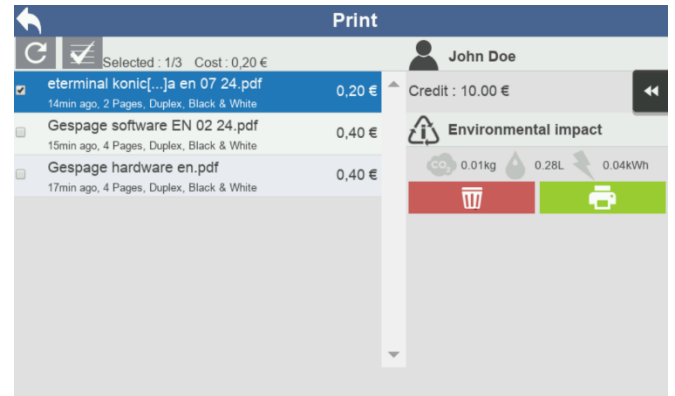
Print

Selected : 1/3 Cost : 0,20 €

eterminal konic[...]a en 07 24.pdf
14min ago, 2 Pages, Duplex, Black & White
0,20 €

Gespage software EN 02 24.pdf
15min ago, 4 Pages, Duplex, Black & White
0,40 €

Gespage hardware en.pdf
17min ago, 4 Pages, Duplex, Black & White
0,40 €

John Doe

Credit : 10.00 €

Environmental impact

$CO_2$ 0.01kg 0.28L 0.04kWh